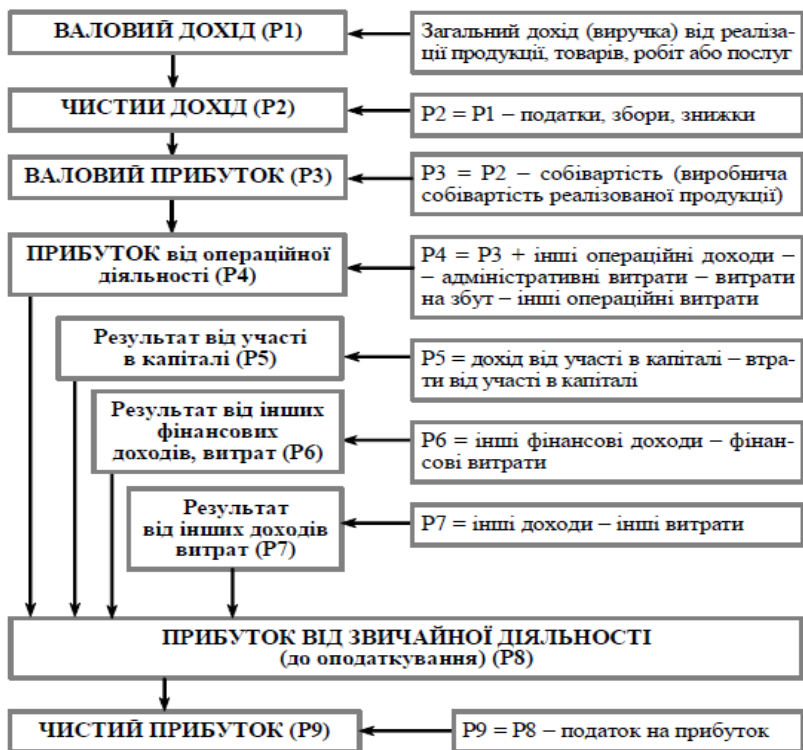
ВАЛОВИЙ ДОХІД (Р1)

Загальний дохід (виручка) від реалізації продукції, товарів, робіт або послуг

ЧИСТИЙ ДОХІД (Р2)

Р2 = Р1 – податки, збори, знижки

ВАЛОВИЙ ПРИБУТОК (Р3)

Р3 = Р2 – собівартість (виробнича собівартість реалізованої продукції)

ПРИБУТОК від операційної діяльності (Р4)

Р4 = Р3 + інші операційні доходи – – адміністративні витрати – витрати на збут – інші операційні витрати

Результат від участі в капіталі (Р5)

Р5 = дохід від участі в капіталі – втрати від участі в капіталі

Результат від інших фінансових доходів, витрат (Р6)

Р6 = інші фінансові доходи – фінансові витрати

Результат від інших доходів витрат (Р7)

Р7 = інші доходи – інші витрати

ПРИБУТОК ВІД ЗВИЧАЙНОЇ ДІЯЛЬНОСТІ (до оподаткування) (Р8)

ЧИСТИЙ ПРИБУТОК (Р9)

Р9 = Р8 – податок на прибуток